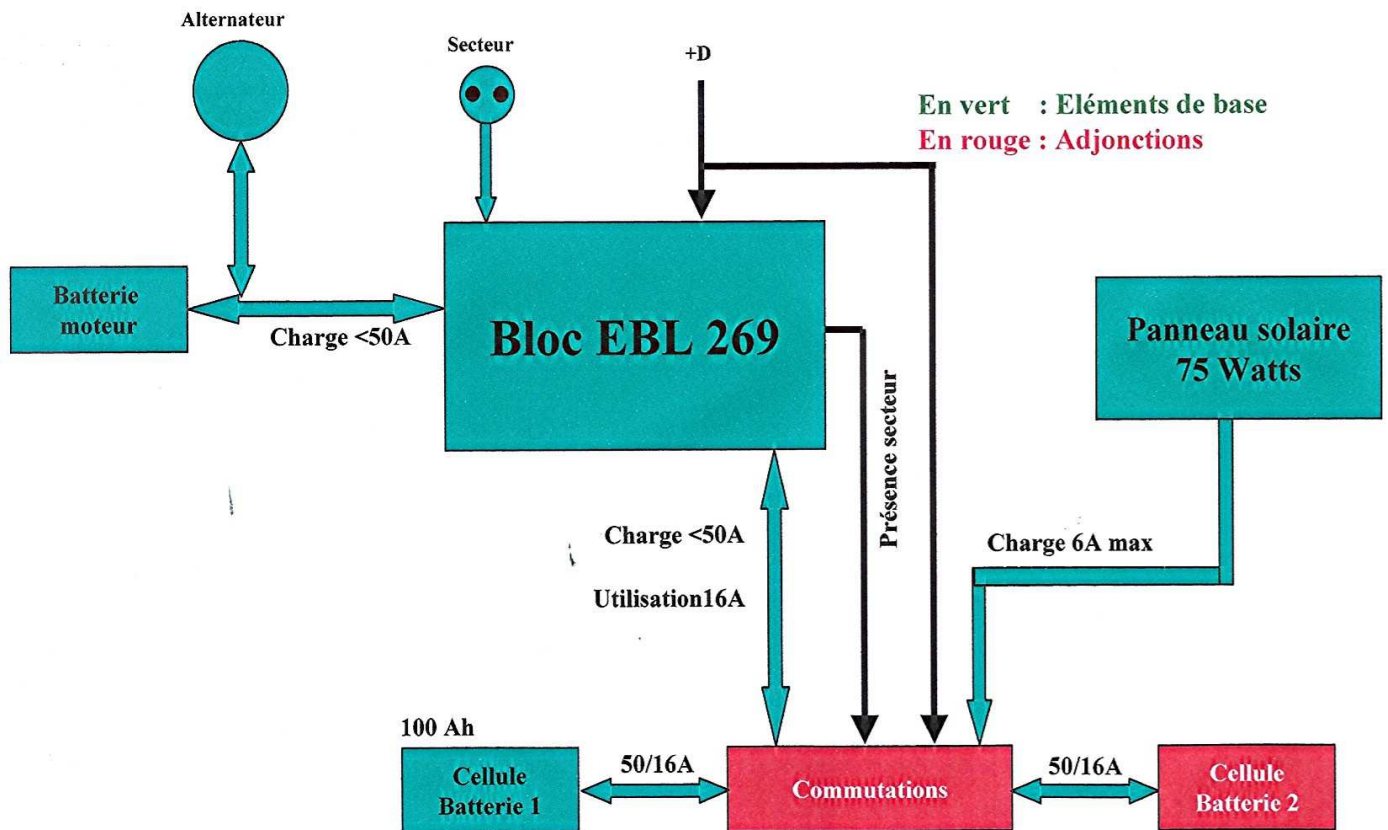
Alternateur

Secteur

+D

En vert : Eléments de base
En rouge : Adjonctions

Batterie moteur

Charge <50A

Bloc EBL 269

Panneau solaire 75 Watts

Présence secteur

Charge <50A

Utilisation16A

Charge 6A max

100 Ah

Cellule Batterie 1

50/16A

Commutations

50/16A

Cellule Batterie 2